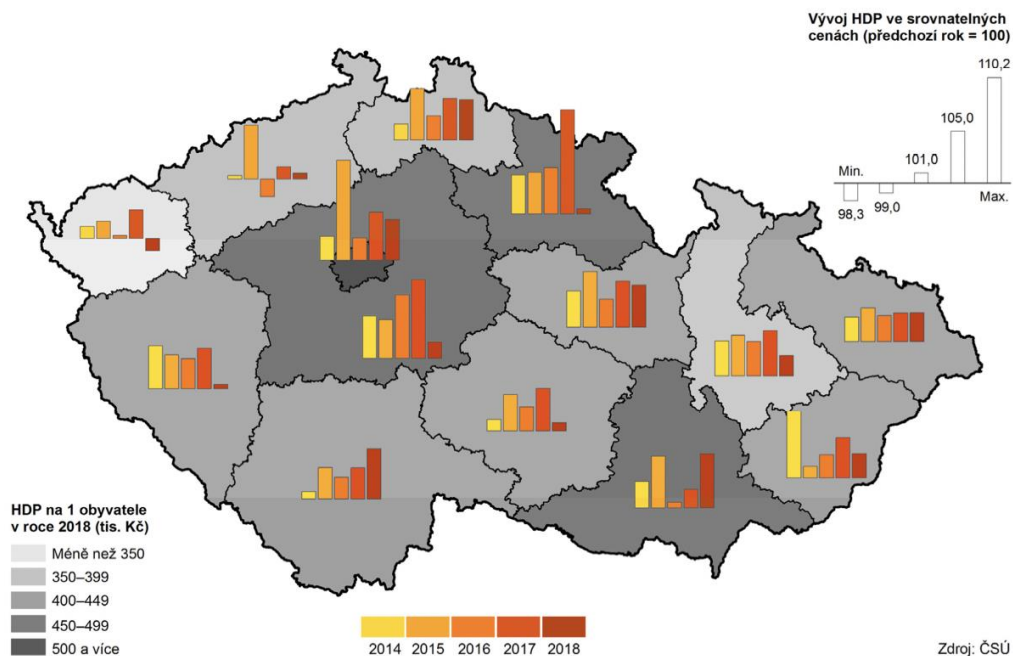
Vývoj HDP ve srovnatelných cenách (předchozí rok = 100)

110,2
105,0
101,0
Min.
98,3
99,0
Max.

HDP na 1 obyvatele v roce 2018 (tis. Kč)

Méně než 350
350–399
400–449
450–499
500 a více

2014
2015
2016
2017
2018

Zdroj: ČSÚ